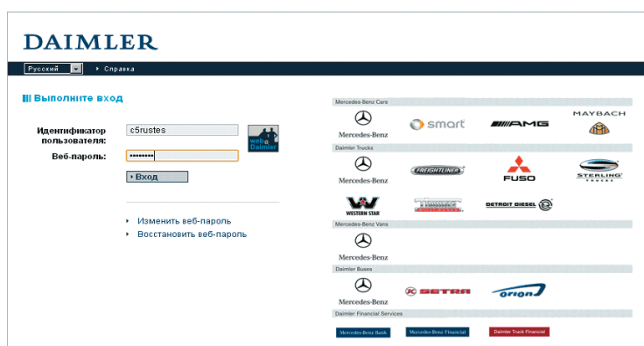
DAIMLER

Русский ▾ ▸ Справка

Выполните вход

Идентификатор пользователя: c5rustes

Веб-пароль: ••••••••

web@Daimler

▸ Вход

▸ Изменить веб-пароль

▸ Восстановить веб-пароль

Mercedes-Benz Cars

Mercedes-Benz

smart

AMG

MAYBACH

Daimler Trucks

Mercedes-Benz

FREIGHTLINER

FUSO

STERLING

WESTERN STAR

THOMAS BUILT BUSES

DETROIT DIESEL

Mercedes-Benz Vans

Mercedes-Benz

Daimler Buses

Mercedes-Benz

SETRA

orion

Daimler Financial Services

Mercedes-Benz Bank

Mercedes-Benz Financial

Daimler Truck Financial